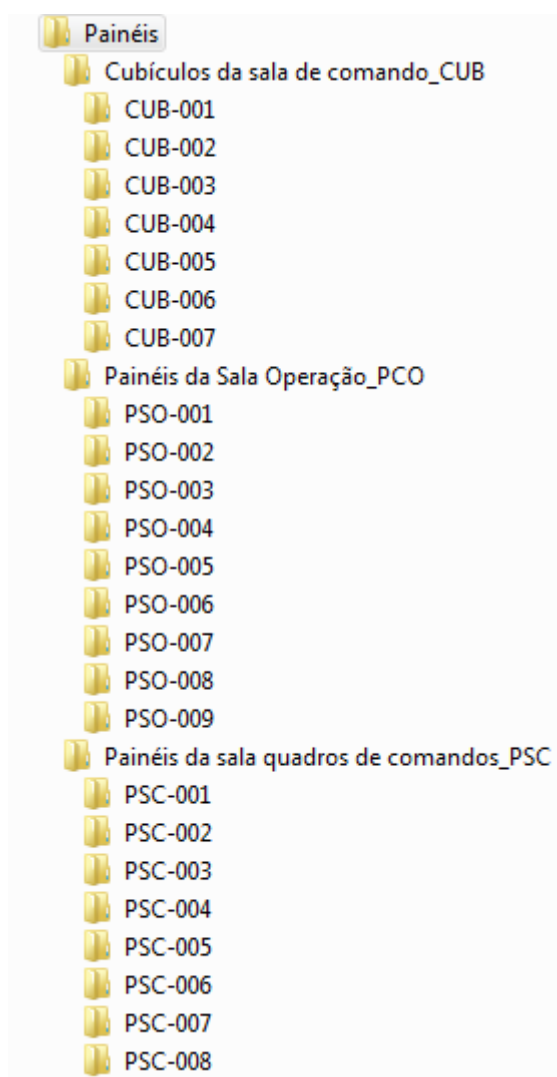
Painéis
Cubículos da sala de comando_CUB
CUB-001
CUB-002
CUB-003
CUB-004
CUB-005
CUB-006
CUB-007
Painéis da Sala Operação_PCO
PSO-001
PSO-002
PSO-003
PSO-004
PSO-005
PSO-006
PSO-007
PSO-008
PSO-009
Painéis da sala quadros de comandos_PSC
PSC-001
PSC-002
PSC-003
PSC-004
PSC-005
PSC-006
PSC-007
PSC-008